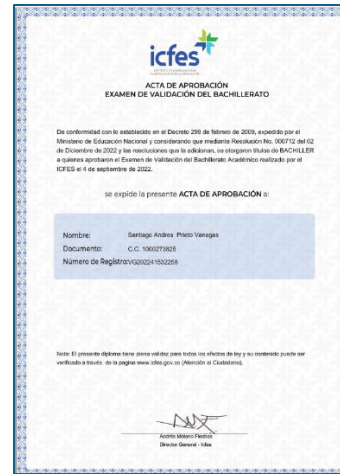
icfes

ACTA DE APROBACIÓN
EXAMEN DE VALIDACIÓN DEL BACHILLERATO

De conformidad con lo establecido en el Decreto 299 de febrero de 2009, expedido por el Ministerio de Educación Nacional y considerando que mediante Resolución No. 000712 del 02 de Diciembre de 2022 y las resoluciones que la adicionan, se otorgaron títulos de BACHILLER a quienes aprobaron el Examen de Validación del Bachillerato Académico realizado por el ICFES el 4 de septiembre de 2022.

se expide la presente ACTA DE APROBACIÓN a:

Nombre: Santiago Andres Prieto Vanegas
Documento: C.C. 1000273825
Número de Registro: VG202241532259

Nota: El presente diploma tiene plena validez para todos los efectos de ley y su contenido puede ser verificado a través de la página www.icfes.gov.co (Atención al Ciudadano).

Andrés Molano Flechas
Director General - Icfes